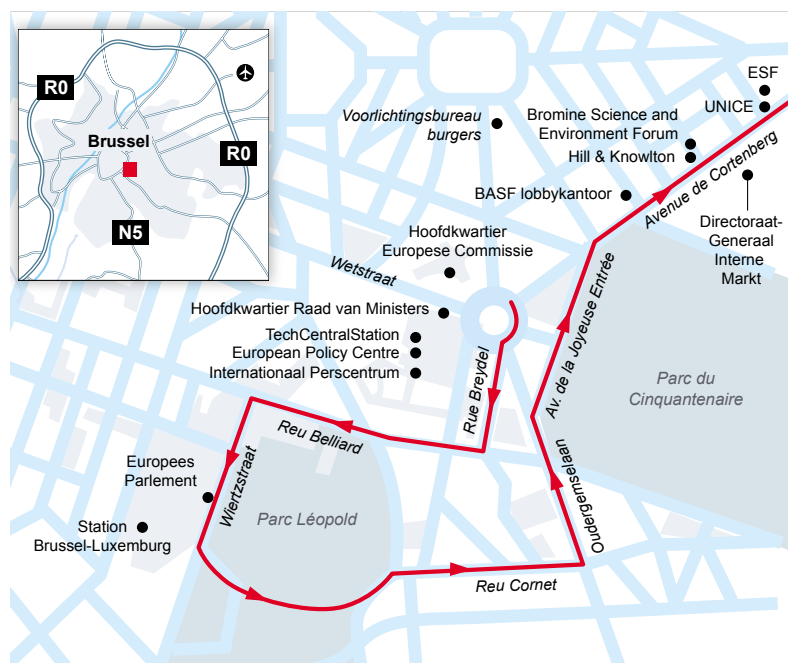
R0
Brussel
R0
N5

ESF
UNICE
Voorlichtingsbureau burgers
Bromine Science and Environment Forum
Hill & Knowlton
Avenue de Cortenberg
BASF lobbykantoor
Directoraat-Generaal Interne Markt
Hoofdkwartier Europese Commissie
Wetstraat
Av. de la Joyeuse Entrée
Hoofdkwartier Raad van Ministers
TechCentralStation
European Policy Centre
Internationaal Perscentrum
Rue Breydel
Parc du Cinquantenaire
Reu Belliard
Europees Parlement
Wiertzstraat
Oudergemselaan
Station Brussel-Luxemburg
Parc Léopold
Reu Cornet